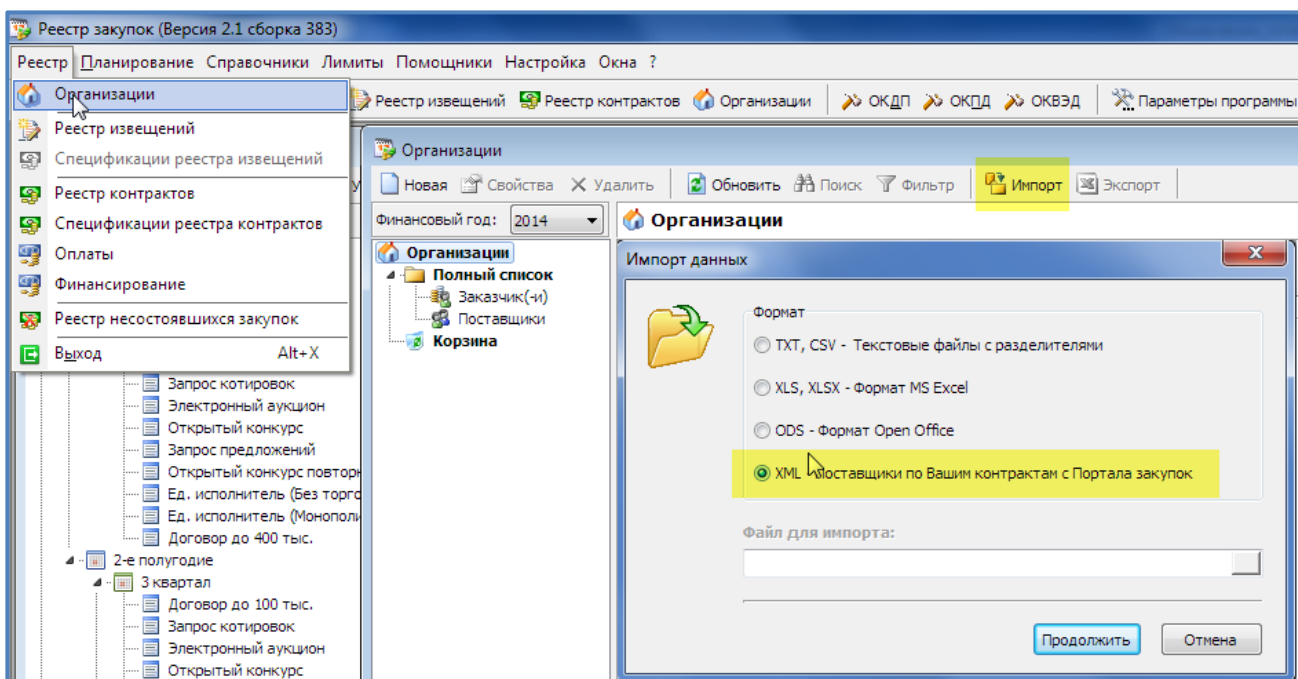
Реестр закупок (Версия 2.1 сборка 383)

Реестр Планирование Справочники Лимиты Помощники Настройка Окна ?

Организации
Реестр извещений
Спецификации реестра извещений
Реестр контрактов
Спецификации реестра контрактов
Оплаты
Финансирование
Реестр несостоявшихся закупок
Выход Alt+X

Реестр извещений Реестр контрактов Организации ОКДП ОКПД ОКВЭД Параметры программы

Организации

Новая Свойства Удалить Обновить Поиск Фильтр Импорт Экспорт

Финансовый год: 2014

Организации

Организации
Полный список
Заказчик(-и)
Поставщики
Корзина

Запрос котировок
Электронный аукцион
Открытый конкурс
Запрос предложений
Открытый конкурс повтор
Ед. исполнитель (Без торг
Ед. исполнитель (Монопол
Договор до 400 тыс.
2-е полугодие
3 квартал
Договор до 100 тыс.
Запрос котировок
Электронный аукцион
Открытый конкурс

Импорт данных

Формат
TXT, CSV - Текстовые файлы с разделителями
XLS, XLSX - Формат MS Excel
ODS - Формат Open Office
XML - Поставщики по Вашим контрактам с Портала закупок

Файл для импорта:

Продолжить Отмена